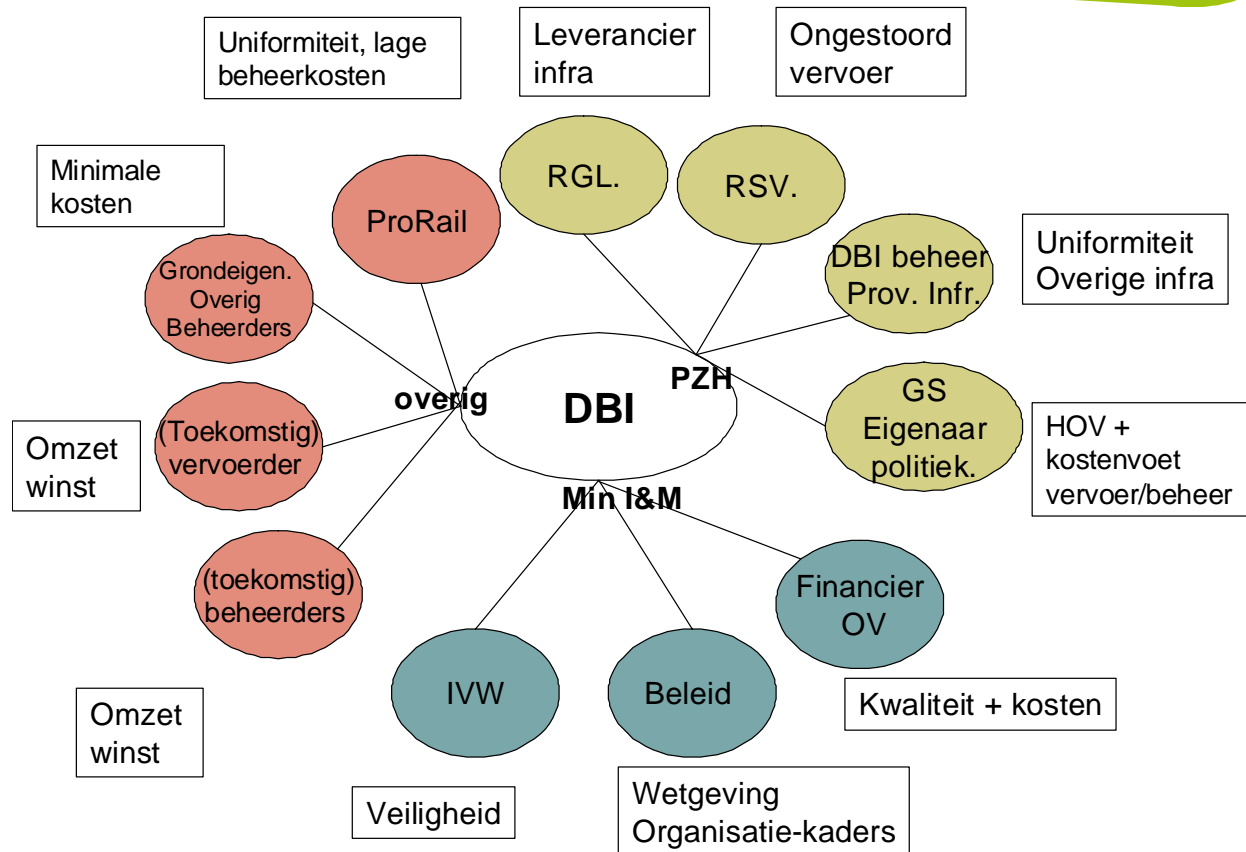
Uniformiteit, lage beheerkosten

Leverancier infra

Ongestoord vervoer

Minimale kosten

RGL.

RSV.

ProRail

Uniformiteit Overige infra

DBI beheer Prov. Infr.

Grondeigen. Overig Beheerders

PZH

overig

DBI

GS Eigenaar politiek.

HOV + kostenvoet vervoer/beheer

Omzet winst

(Toekomstig) vervoerder

Min I&M

(toekomstig) beheerders

Financier OV

IVW

Beleid

Kwaliteit + kosten

Omzet winst

Veiligheid

Wetgeving Organisatie-kaders